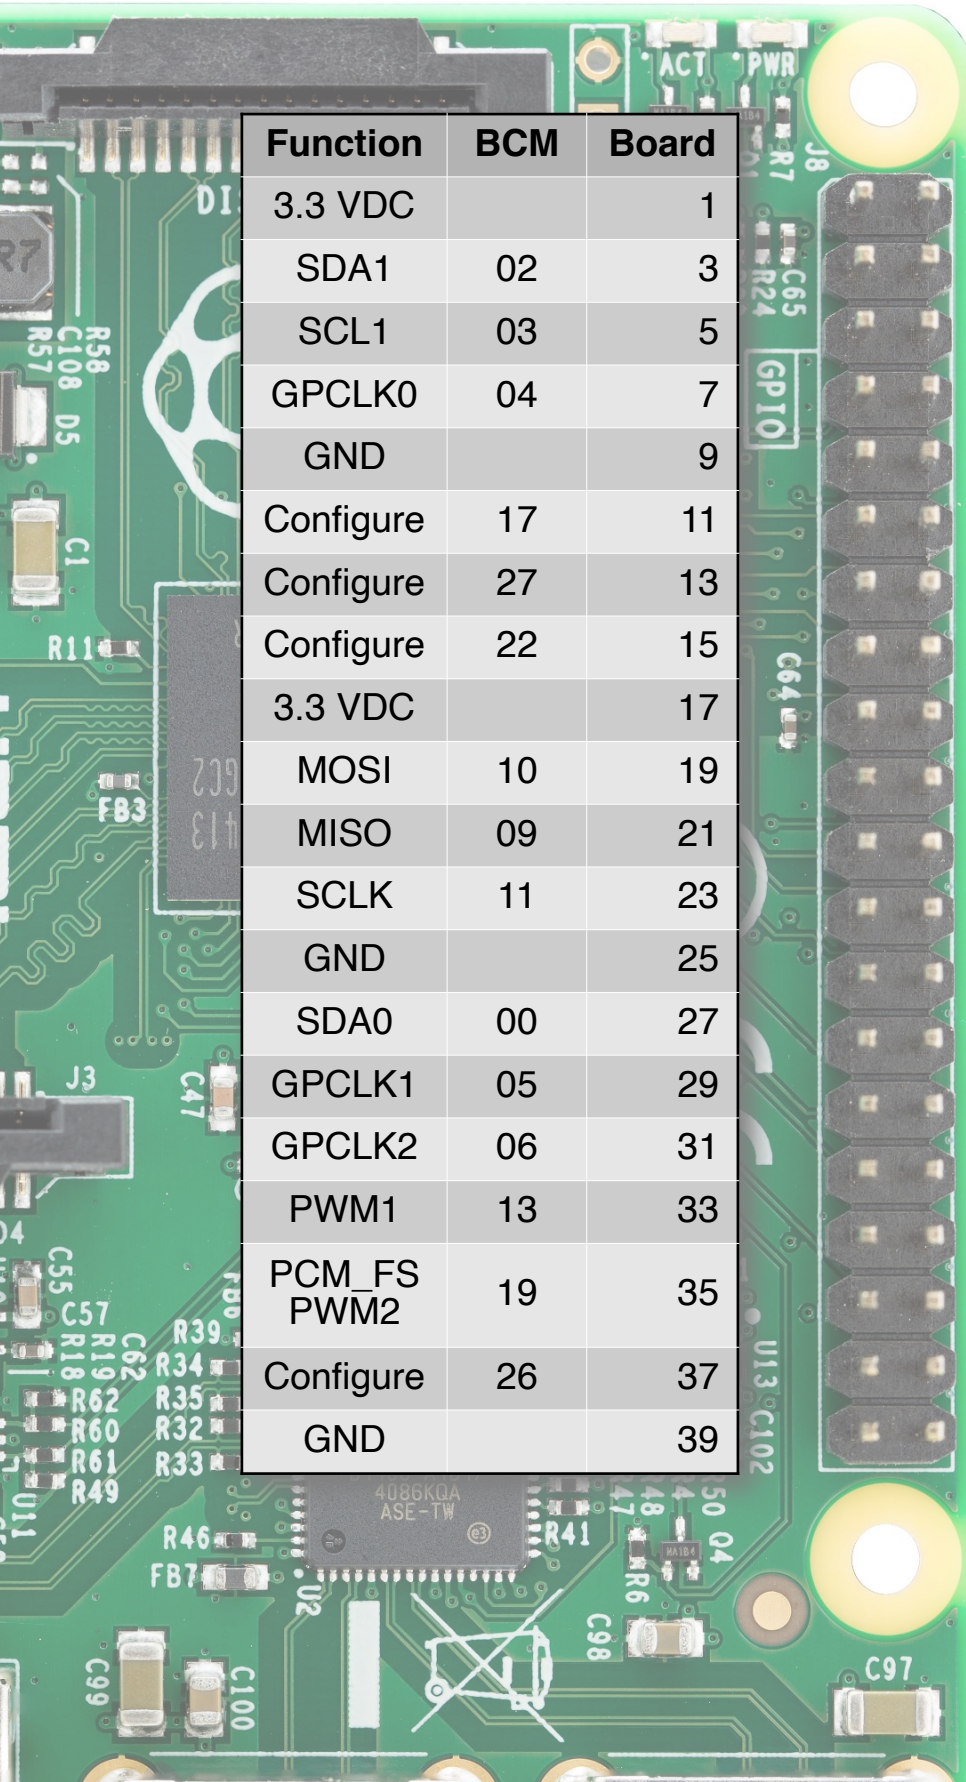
ACT PWR

| Function | BCM | Board |
|---|---|---|
| 3.3 VDC | | 1 |
| SDA1 | 02 | 3 |
| SCL1 | 03 | 5 |
| GPCLK0 | 04 | 7 |
| GND | | 9 |
| Configure | 17 | 11 |
| Configure | 27 | 13 |
| Configure | 22 | 15 |
| 3.3 VDC | | 17 |
| MOSI | 10 | 19 |
| MISO | 09 | 21 |
| SCLK | 11 | 23 |
| GND | | 25 |
| SDA0 | 00 | 27 |
| GPCLK1 | 05 | 29 |
| GPCLK2 | 06 | 31 |
| PWM1 | 13 | 33 |
| PCM_FS PWM2 | 19 | 35 |
| Configure | 26 | 37 |
| GND | | 39 |

DI R7 R58 C108 R57 D5 C1 R11 FB3 J3 C47 C55 C57 R18 R19 C62 R39 R34 R35 R32 R33 R62 R60 R61 R49 U11 R46 FB7 C99 C100 U2 4086KQA ASE-TW R41 R6 C98 C97 J8 R24 C65 GPIO C64 U13 C102